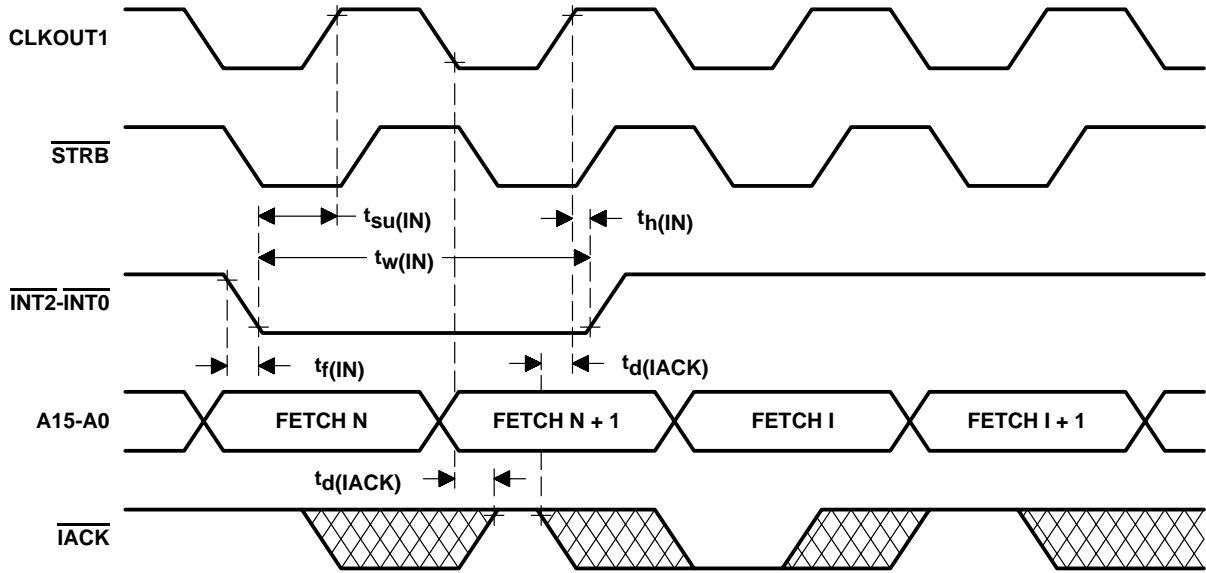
CLKOUT1

$\overline{STRB}$

$t_{su(IN)}$

$t_{h(IN)}$

$t_{w(IN)}$

$\overline{INT2}$-$\overline{INT0}$

$t_{f(IN)}$

$t_{d(IACK)}$

A15-A0

FETCH N

FETCH N + 1

FETCH I

FETCH I + 1

$t_{d(IACK)}$

$\overline{IACK}$